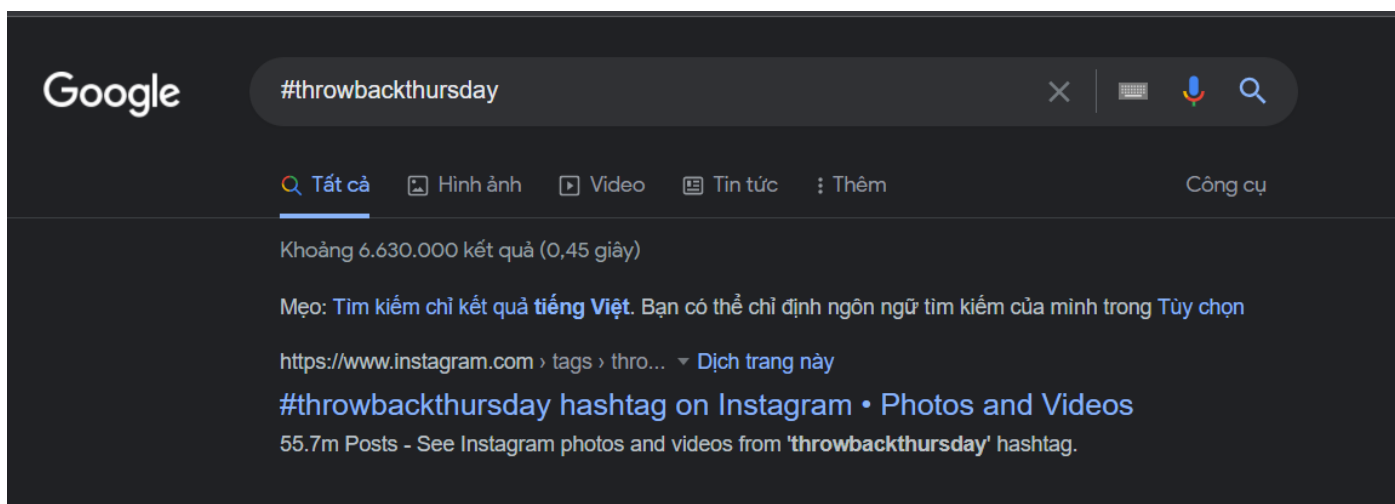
Google

#throwbackthursday

Tất cả Hình ảnh Video Tin tức Thêm Công cụ

Khoảng 6.630.000 kết quả (0,45 giây)

Mẹo: Tìm kiếm chỉ kết quả tiếng Việt. Bạn có thể chỉ định ngôn ngữ tìm kiếm của mình trong Tùy chọn

https://www.instagram.com › tags › thro... ▾ Dịch trang này

#throwbackthursday hashtag on Instagram • Photos and Videos

55.7m Posts - See Instagram photos and videos from 'throwbackthursday' hashtag.